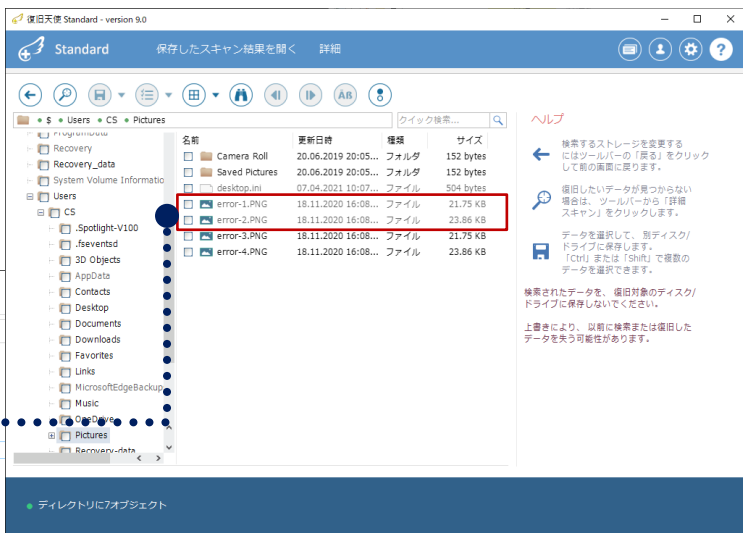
復旧天使 Standard - version 9.0

Standard　保存したスキャン結果を開く　詳細

$ › Users › CS › Pictures　クイック検索...

ProgramData
Recovery
Recovery_data
System Volume Informatio
Users
CS
.Spotlight-V100
.fseventsd
3D Objects
AppData
Contacts
Desktop
Documents
Downloads
Favorites
Links
MicrosoftEdgeBackup
Music
OneDrive
Pictures
Recovery-data

| 名前 | 更新日時 | 種類 | サイズ |
|---|---|---|---|
| Camera Roll | 20.06.2019 20:05... | フォルダ | 152 bytes |
| Saved Pictures | 20.06.2019 20:05... | フォルダ | 152 bytes |
| desktop.ini | 07.04.2021 10:07... | ファイル | 504 bytes |
| error-1.PNG | 18.11.2020 16:08... | ファイル | 21.75 KB |
| error-2.PNG | 18.11.2020 16:08... | ファイル | 23.86 KB |
| error-3.PNG | 18.11.2020 16:08... | ファイル | 21.75 KB |
| error-4.PNG | 18.11.2020 16:08... | ファイル | 23.86 KB |

ヘルプ

検索するストレージを変更するにはツールバーの「戻る」をクリックして前の画面に戻ります。

復旧したいデータが見つからない場合は、ツールバーから「詳細スキャン」をクリックします。

データを選択して、別ディスク/ドライブに保存します。「Ctrl」または「Shift」で複数のデータを選択できます。

検索されたデータを、復旧対象のディスク/ドライブに保存しないでください。

上書きにより、以前に検索また復旧したデータを失う可能性があります。

ディレクトリに7オブジェクト